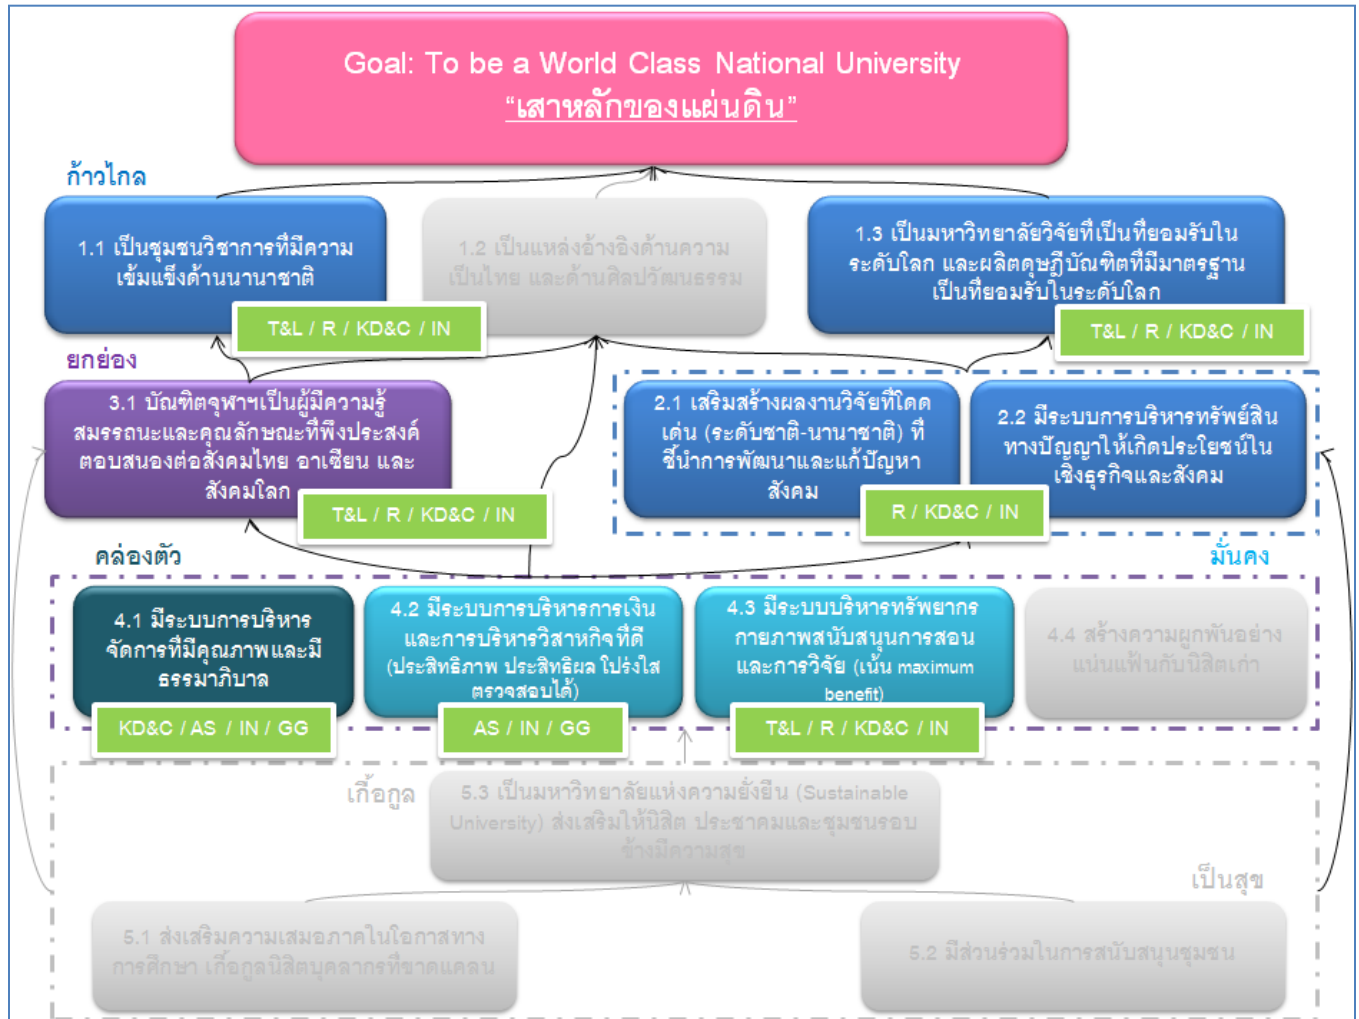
Goal: To be a World Class National University
“เสาหลักของแผ่นดิน”

ก้าวไกล

1.1 เป็นชุมชนวิชาการที่มีความเข้มแข็งด้านนานาชาติ

T&L / R / KD&C / IN

1.2 เป็นแหล่งอ้างอิงด้านความเป็นไทย และด้านศิลปวัฒนธรรม

1.3 เป็นมหาวิทยาลัยวิจัยที่เป็นที่ยอมรับในระดับโลก และผลิตดุษฎีบัณฑิตที่มีมาตรฐานเป็นที่ยอมรับในระดับโลก

T&L / R / KD&C / IN

ยกย่อง

3.1 บัณฑิตจุฬาฯเป็นผู้มีความรู้ สมรรถนะและคุณลักษณะที่พึงประสงค์ ตอบสนองต่อสังคมไทย อาเซียน และสังคมโลก

T&L / R / KD&C / IN

2.1 เสริมสร้างผลงานวิจัยที่โดดเด่น (ระดับชาติ-นานาชาติ) ที่ชี้นำการพัฒนาและแก้ปัญหาสังคม

R / KD&C / IN

2.2 มีระบบการบริหารทรัพย์สินทางปัญญาให้เกิดประโยชน์ในเชิงธุรกิจและสังคม

คล่องตัว

มั่นคง

4.1 มีระบบการบริหารจัดการที่มีคุณภาพและมีธรรมาภิบาล

KD&C / AS / IN / GG

4.2 มีระบบการบริหารการเงินและการบริหารวิสาหกิจที่ดี (ประสิทธิภาพ ประสิทธิผล โปร่งใส ตรวจสอบได้)

AS / IN / GG

4.3 มีระบบบริหารทรัพยากรกายภาพสนับสนุนการสอนและการวิจัย (เน้น maximum benefit)

T&L / R / KD&C / IN

4.4 สร้างความผูกพันอย่างแน่นแฟ้นกับนิสิตเก่า

เกื้อกูล

5.3 เป็นมหาวิทยาลัยแห่งความยั่งยืน (Sustainable University) ส่งเสริมให้นิสิต ประชาคมและชุมชนรอบข้างมีความสุข

เป็นสุข

5.1 ส่งเสริมความเสมอภาคในโอกาสทางการศึกษา เกื้อกูลนิสิตบุคลากรที่ขาดแคลน

5.2 มีส่วนร่วมในการสนับสนุนชุมชน